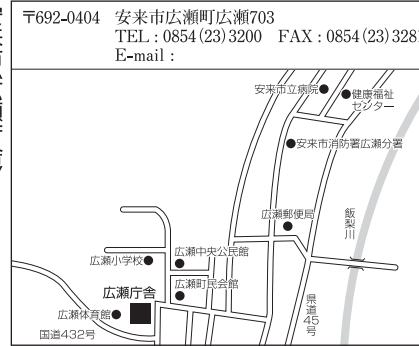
〒692-0404 安来市広瀬町広瀬703
TEL：0854(23)3200 FAX：0854(23)328
E-mail：

安来市立病院
健康福祉センター
安来市消防署広瀬分署
広瀬郵便局
飯梨川
広瀬小学校
広瀬中央公民館
広瀬町民会館
広瀬庁舎
広瀬体育館
県道45号
国道432号